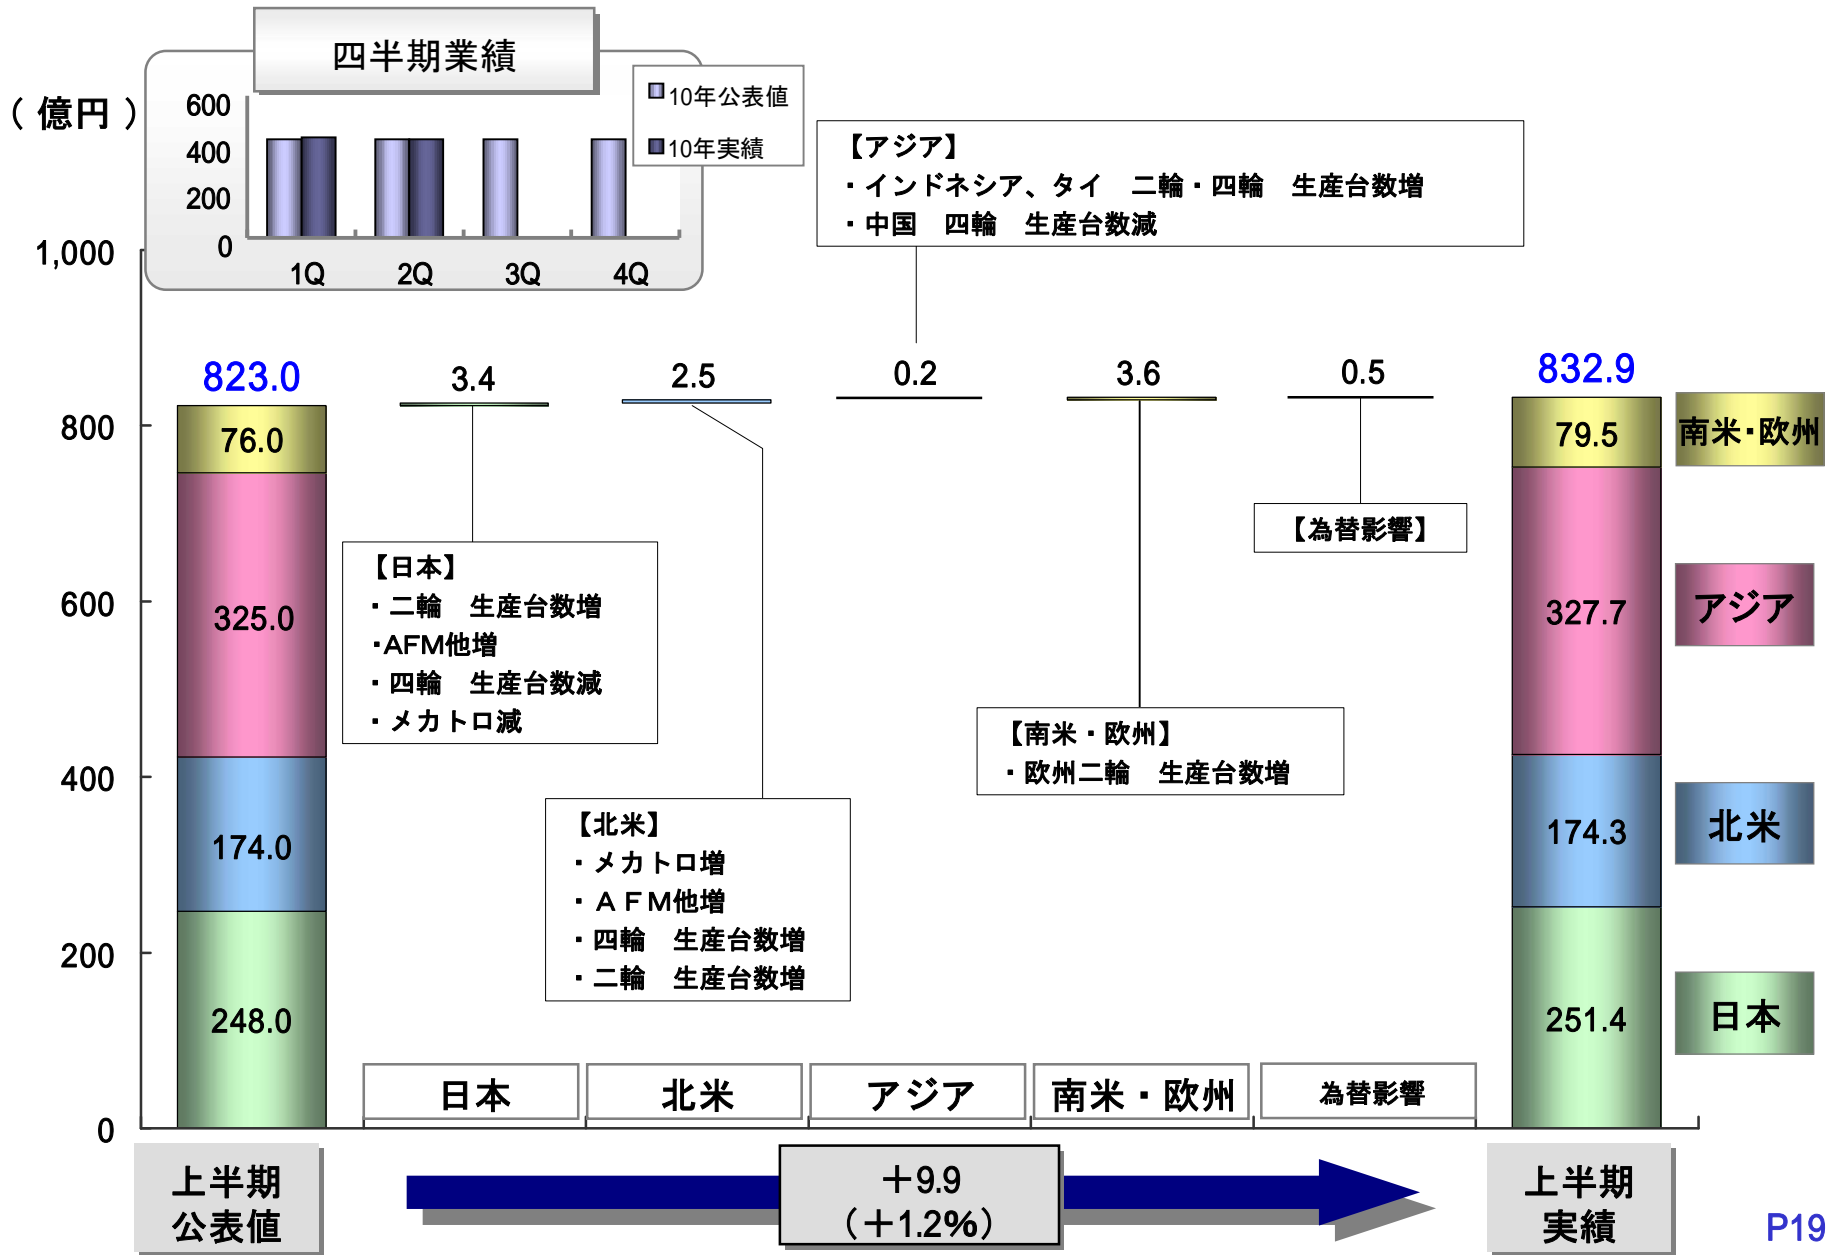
四半期業績

（億円）

600
400
200
0

1Q 2Q 3Q 4Q

10年公表値
10年実績

【アジア】
・インドネシア、タイ　二輪・四輪　生産台数増
・中国　四輪　生産台数減

1,000
800
600
400
200
0

823.0
76.0
325.0
174.0
248.0

3.4
2.5
0.2
3.6
0.5

832.9
79.5
327.7
174.3
251.4

南米・欧州
アジア
北米
日本

【日本】
・二輪　生産台数増
・AFM他増
・四輪　生産台数減
・メカトロ減

【為替影響】

【南米・欧州】
・欧州二輪　生産台数増

【北米】
・メカトロ増
・ＡＦＭ他増
・四輪　生産台数増
・二輪　生産台数増

日本
北米
アジア
南米・欧州
為替影響

上半期
公表値

＋9.9
（＋1.2%）

上半期
実績

P19